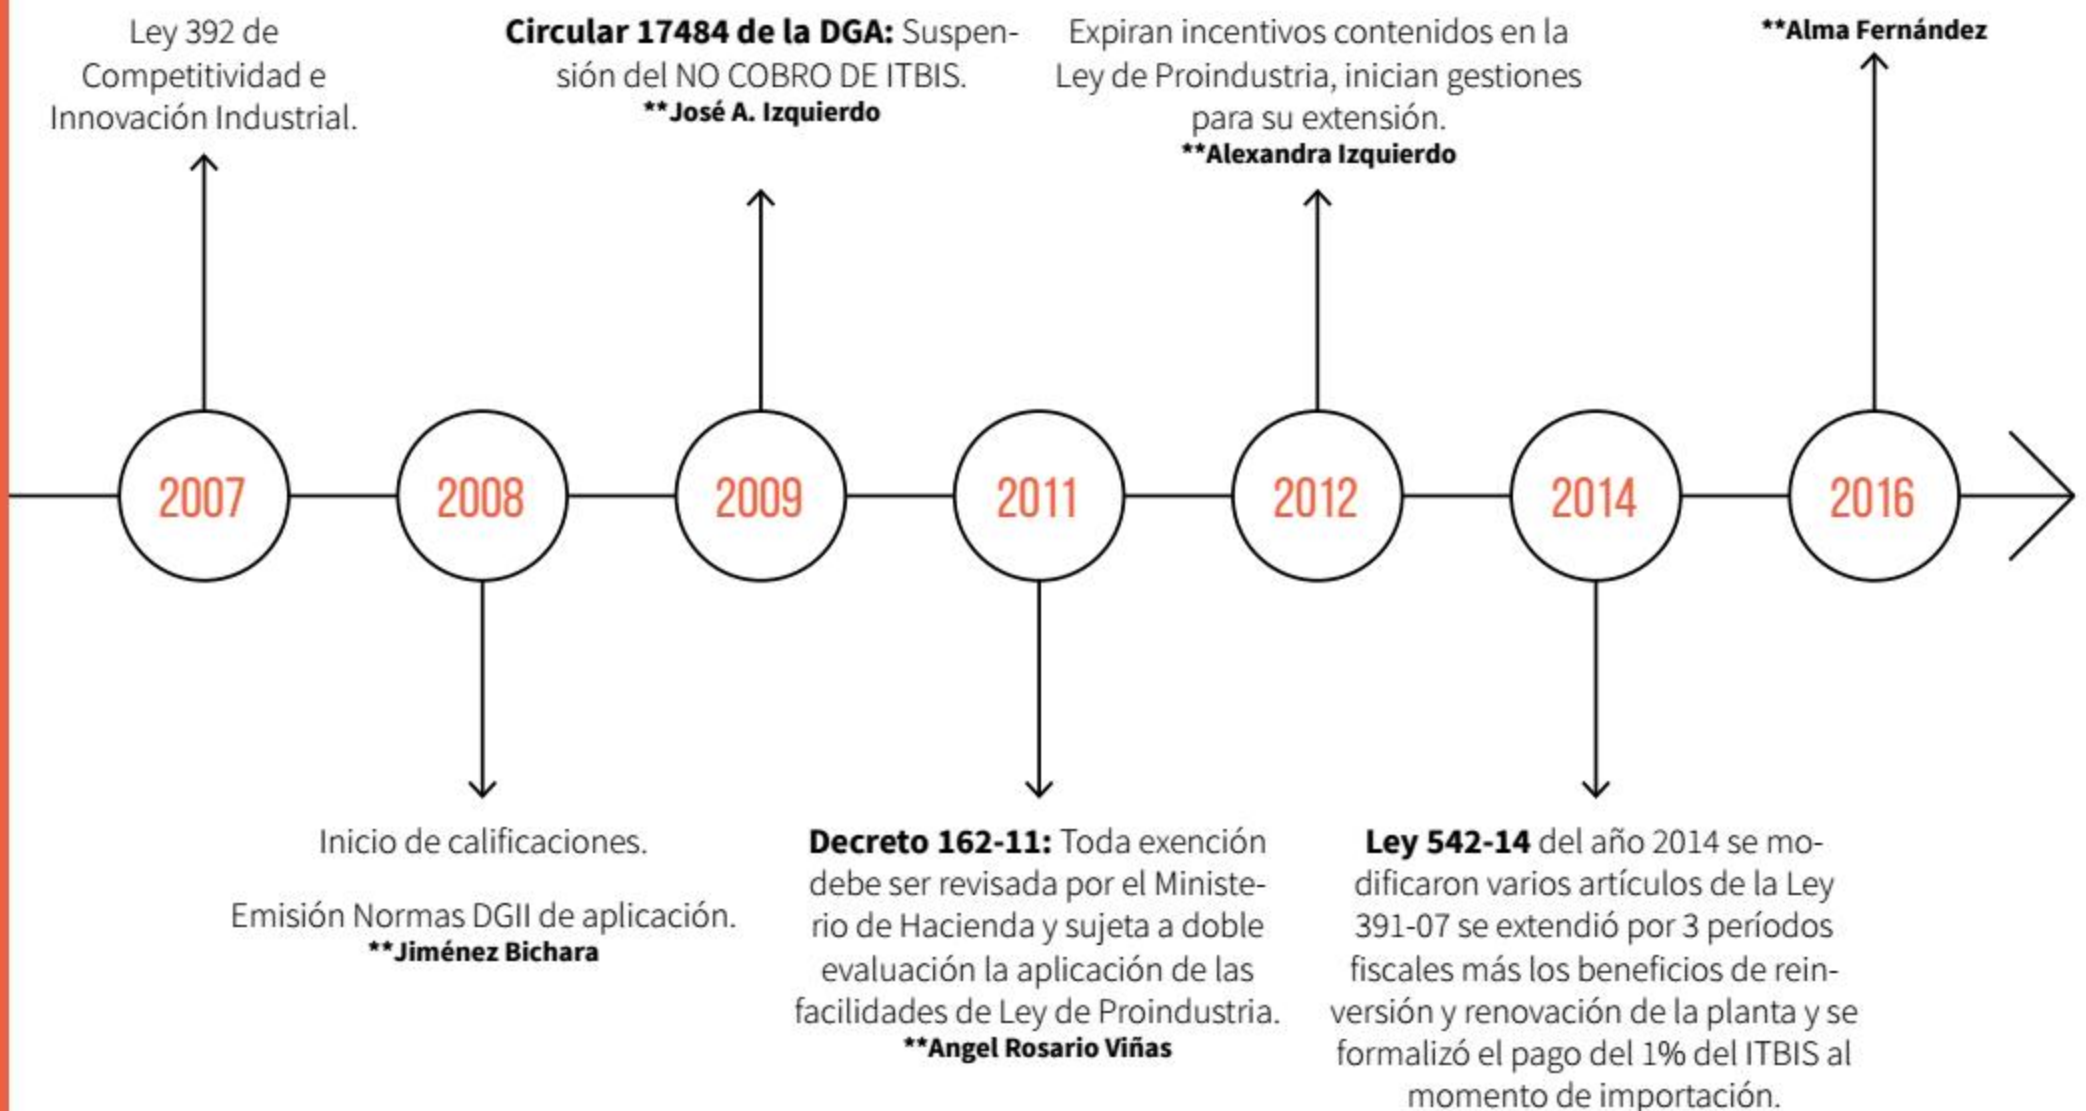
Ley 392 de Competitividad e Innovación Industrial.

**Circular 17484 de la DGA:** Suspensión del NO COBRO DE ITBIS.
**José A. Izquierdo

Expiran incentivos contenidos en la Ley de Proindustria, inician gestiones para su extensión.
**Alexandra Izquierdo

**Alma Fernández

2007

2008

2009

2011

2012

2014

2016

Inicio de calificaciones.

Emisión Normas DGII de aplicación.
**Jiménez Bichara

**Decreto 162-11:** Toda exención debe ser revisada por el Ministerio de Hacienda y sujeta a doble evaluación la aplicación de las facilidades de Ley de Proindustria.
**Angel Rosario Viñas

**Ley 542-14** del año 2014 se modificaron varios artículos de la Ley 391-07 se extendió por 3 períodos fiscales más los beneficios de reinversión y renovación de la planta y se formalizó el pago del 1% del ITBIS al momento de importación.